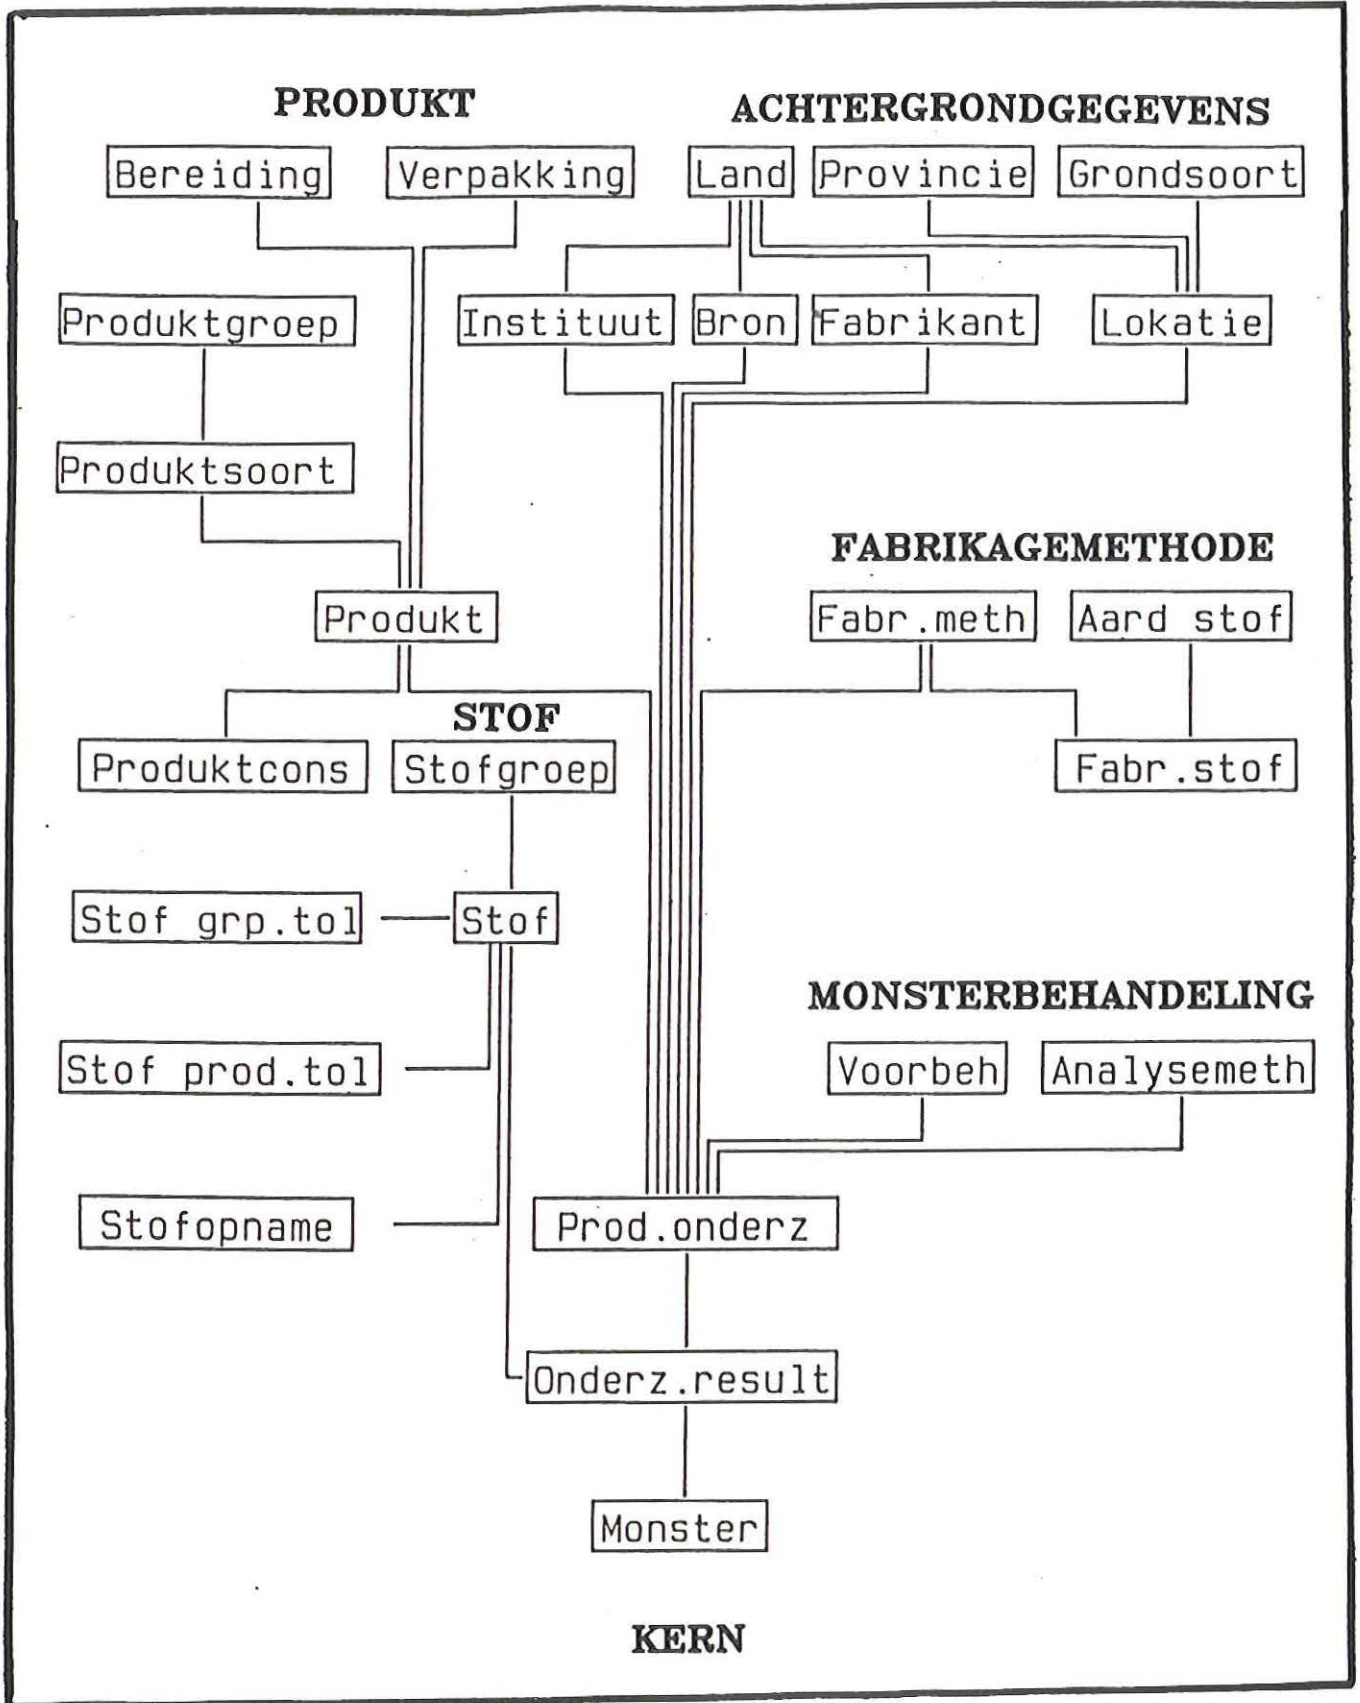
PRODUKT

ACHTERGRONDGEGEVENS

Bereiding Verpakking Land Provincie Grondsoort

Produktgroep Instituut Bron Fabrikant Lokatie

Produktsoort

FABRIKAGEMETHODE

Produkt Fabr.meth Aard stof

STOF

Produktcons Stofgroep Fabr.stof

Stof grp.tol Stof

MONSTERBEHANDELING

Stof prod.tol Voorbeh Analysemeth

Stofopname Prod.onderz

Onderz.result

Monster

KERN